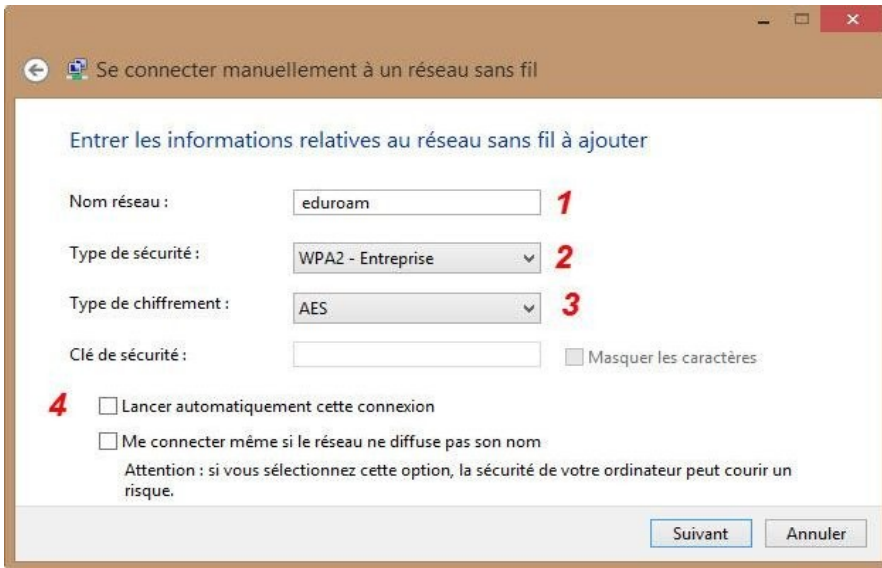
Se connecter manuellement à un réseau sans fil

Entrer les informations relatives au réseau sans fil à ajouter

Nom réseau : eduroam 1

Type de sécurité : WPA2 - Entreprise 2

Type de chiffrement : AES 3

Clé de sécurité :

Masquer les caractères

4

Lancer automatiquement cette connexion

Me connecter même si le réseau ne diffuse pas son nom

Attention : si vous sélectionnez cette option, la sécurité de votre ordinateur peut courir un risque.

Suivant

Annuler